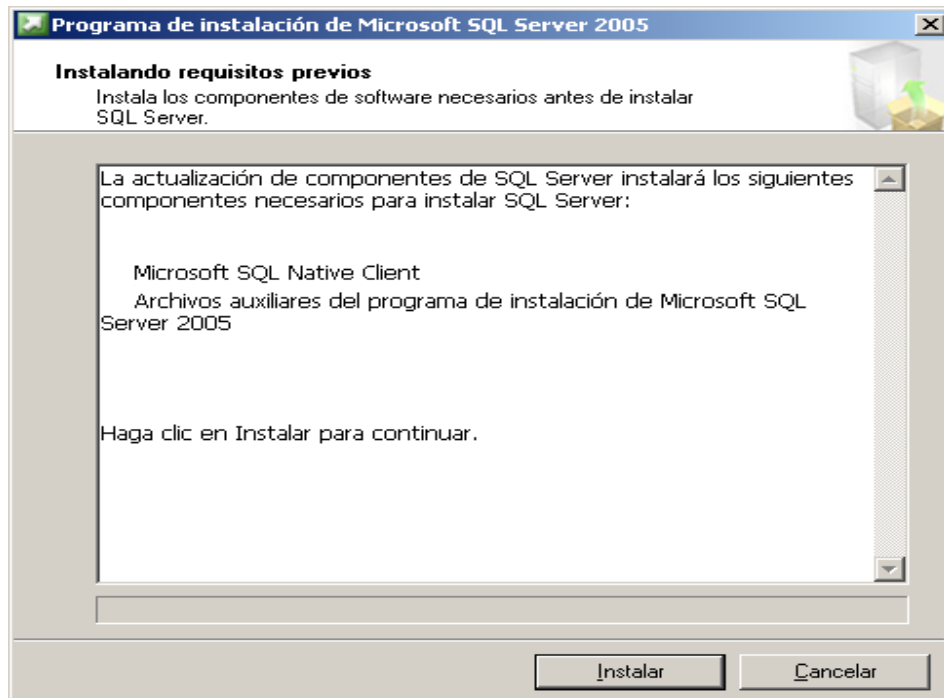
Programa de instalación de Microsoft SQL Server 2005

Instalando requisitos previos
Instala los componentes de software necesarios antes de instalar SQL Server.

La actualización de componentes de SQL Server instalará los siguientes componentes necesarios para instalar SQL Server:

Microsoft SQL Native Client
Archivos auxiliares del programa de instalación de Microsoft SQL Server 2005

Haga clic en Instalar para continuar.

Instalar
Cancelar